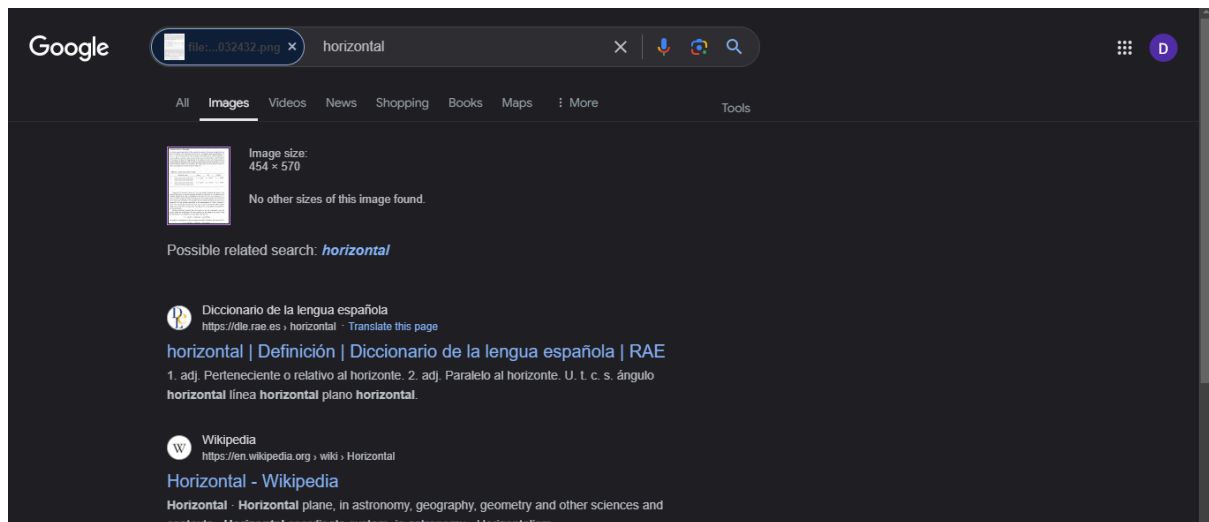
Google

file:...032432.png ×

horizontal

All Images Videos News Shopping Books Maps ⋮ More

Tools

Image size:
454 × 570

No other sizes of this image found.

Possible related search: horizontal

Diccionario de la lengua española
https://dle.rae.es › horizontal · Translate this page

horizontal | Definición | Diccionario de la lengua española | RAE

1. adj. Perteneciente o relativo al horizonte. 2. adj. Paralelo al horizonte. U. t. c. s. ángulo horizontal línea horizontal plano horizontal.

Wikipedia
https://en.wikipedia.org › wiki › Horizontal

Horizontal - Wikipedia

Horizontal · Horizontal plane, in astronomy, geography, geometry and other sciences and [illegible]

D